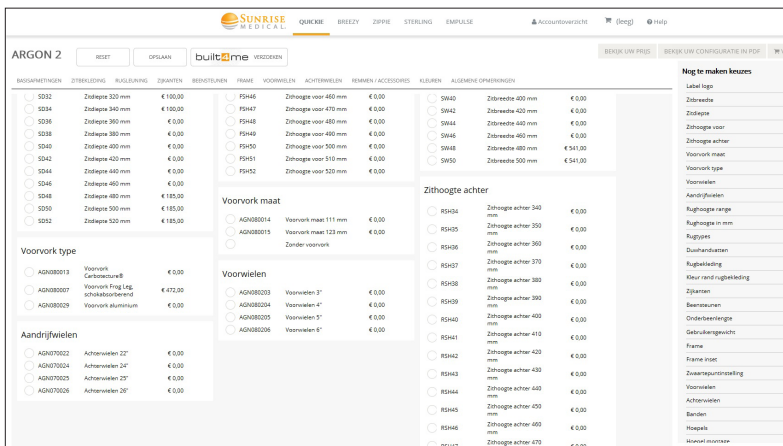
SUNRISE MEDICAL

QUICKIE BREEZY ZIPPIE STERLING EMPULSE

Accountoverzicht (leeg) Help

ARGON 2

RESET OPSLAAN built4me VERZOEKEN

BEKIJK UW PRIJS BEKIJK UW CONFIGURATIE IN PDF

BASISAFMETINGEN ZITBEKLEDING RUGLEUNING ZIJKANTEN BEENSTEUNEN FRAME VOORWIELEN ACHTERWIELEN REMMEN / ACCESSOIRES KLEUREN ALGEMENE OPMERKINGEN

| SD32 | Zitdiepte 320 mm | € 100,00 |
|---|---|---|
| SD34 | Zitdiepte 340 mm | € 100,00 |
| SD36 | Zitdiepte 360 mm | € 0,00 |
| SD38 | Zitdiepte 380 mm | € 0,00 |
| SD40 | Zitdiepte 400 mm | € 0,00 |
| SD42 | Zitdiepte 420 mm | € 0,00 |
| SD44 | Zitdiepte 440 mm | € 0,00 |
| SD46 | Zitdiepte 460 mm | € 0,00 |
| SD48 | Zitdiepte 480 mm | € 185,00 |
| SD50 | Zitdiepte 500 mm | € 185,00 |
| SD52 | Zitdiepte 520 mm | € 185,00 |

Voorvork type

| AGN080013 | Voorvork Carbotecture® | € 0,00 |
|---|---|---|
| AGN080007 | Voorvork Frog Leg, schokabsorberend | € 472,00 |
| AGN080029 | Voorvork aluminium | € 0,00 |

Aandrijfwielen

| AGN070022 | Achterwielen 22" | € 0,00 |
|---|---|---|
| AGN070024 | Achterwielen 24" | € 0,00 |
| AGN070025 | Achterwielen 25" | € 0,00 |
| AGN070026 | Achterwielen 26" | € 0,00 |

| FSH46 | Zithoogte voor 460 mm | € 0,00 |
|---|---|---|
| FSH47 | Zithoogte voor 470 mm | € 0,00 |
| FSH48 | Zithoogte voor 480 mm | € 0,00 |
| FSH49 | Zithoogte voor 490 mm | € 0,00 |
| FSH50 | Zithoogte voor 500 mm | € 0,00 |
| FSH51 | Zithoogte voor 510 mm | € 0,00 |
| FSH52 | Zithoogte voor 520 mm | € 0,00 |

Voorvork maat

| AGN080014 | Voorvork maat 111 mm | € 0,00 |
|---|---|---|
| AGN080015 | Voorvork maat 123 mm | € 0,00 |
| | Zonder voorvork | |

Voorwielen

| AGN080203 | Voorwielen 3" | € 0,00 |
|---|---|---|
| AGN080204 | Voorwielen 4" | € 0,00 |
| AGN080205 | Voorwielen 5" | € 0,00 |
| AGN080206 | Voorwielen 6" | € 0,00 |

| SW40 | Zitbreedte 400 mm | € 0,00 |
|---|---|---|
| SW42 | Zitbreedte 420 mm | € 0,00 |
| SW44 | Zitbreedte 440 mm | € 0,00 |
| SW46 | Zitbreedte 460 mm | € 0,00 |
| SW48 | Zitbreedte 480 mm | € 541,00 |
| SW50 | Zitbreedte 500 mm | € 541,00 |

Zithoogte achter

| RSH34 | Zithoogte achter 340 mm | € 0,00 |
|---|---|---|
| RSH35 | Zithoogte achter 350 mm | € 0,00 |
| RSH36 | Zithoogte achter 360 mm | € 0,00 |
| RSH37 | Zithoogte achter 370 mm | € 0,00 |
| RSH38 | Zithoogte achter 380 mm | € 0,00 |
| RSH39 | Zithoogte achter 390 mm | € 0,00 |
| RSH40 | Zithoogte achter 400 mm | € 0,00 |
| RSH41 | Zithoogte achter 410 mm | € 0,00 |
| RSH42 | Zithoogte achter 420 mm | € 0,00 |
| RSH43 | Zithoogte achter 430 mm | € 0,00 |
| RSH44 | Zithoogte achter 440 mm | € 0,00 |
| RSH45 | Zithoogte achter 450 mm | € 0,00 |
| RSH46 | Zithoogte achter 460 mm | € 0,00 |
| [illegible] | Zithoogte achter 470 | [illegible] |

Nog te maken keuzes
Label logo
Zitbreedte
Zitdiepte
Zithoogte voor
Zithoogte achter
Voorvork maat
Voorvork type
Voorwielen
Aandrijfwielen
Rughoogte range
Rughoogte in mm
Rugtypes
Duwhandvatten
Rugbekleding
Kleur rand rugbekleding
Zijkanten
Beensteunen
Onderbeenlengte
Gebruikersgewicht
Frame
Frame inset
Zwaartepuntinstelling
Voorwielen
Achterwielen
Banden
Hoepels
Hoepel montage